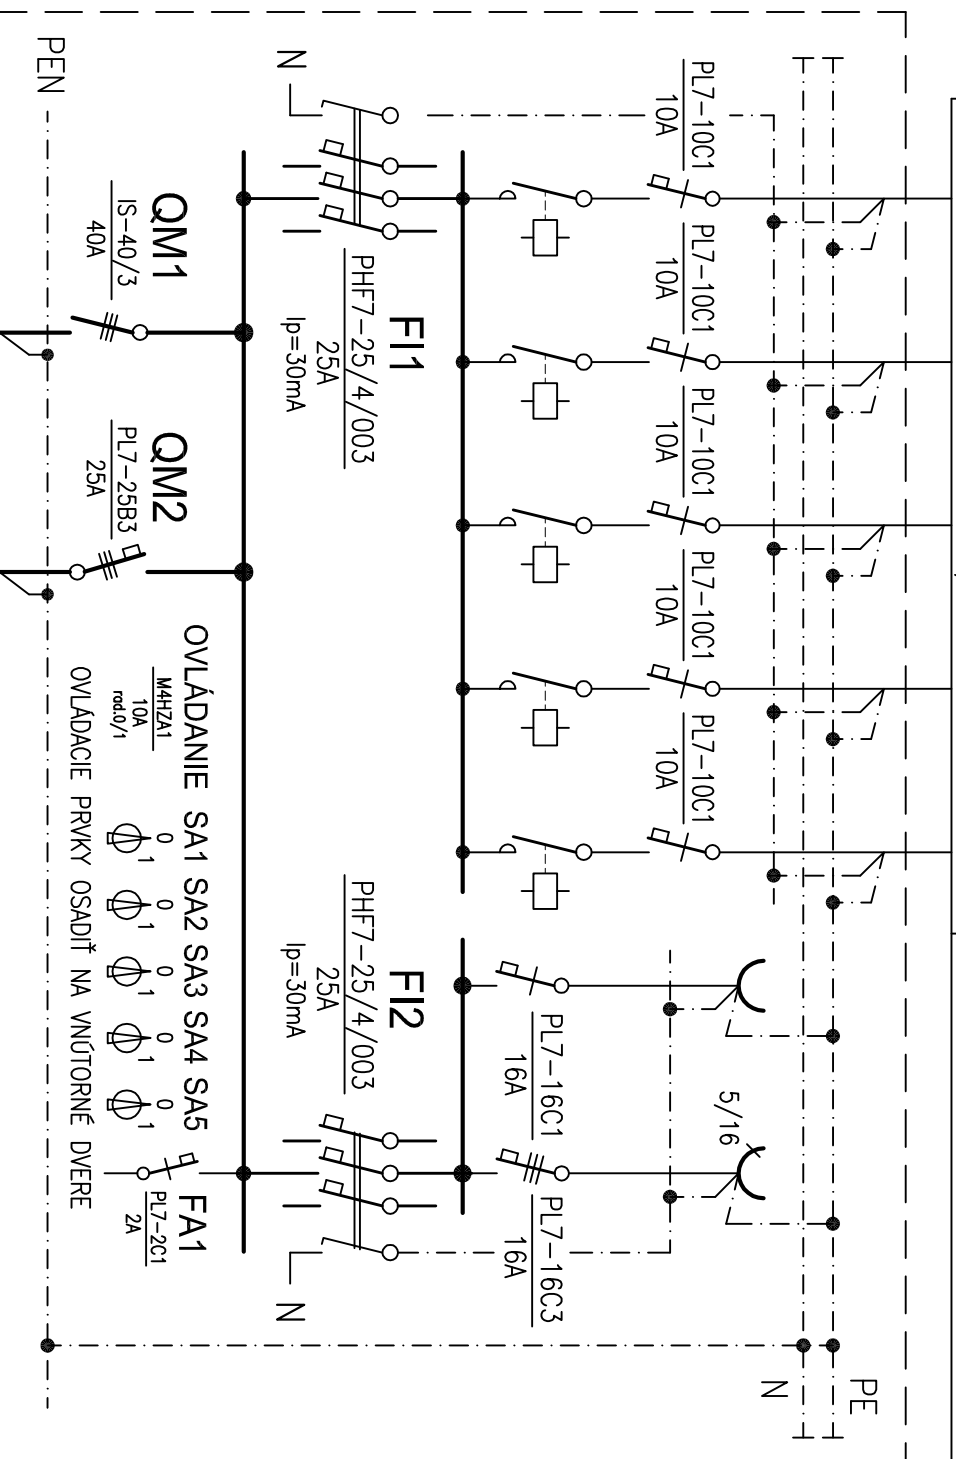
PEN

QM1
IS-40/3
40A

QM2
PL7-25B3
25A

N

FI1
PHF7-25/4/003
25A
Ip=30mA

PL7-10C1
10A

PL7-10C1
10A

PL7-10C1
10A

PL7-10C1
10A

PL7-10C1
10A

OVLÁDANIE SA1 SA2 SA3 SA4 SA5
M4HZA1
10A
rad.0/1
0 1 0 1 0 1 0 1 0 1
OVLÁDACIE PRVKY OSADIŤ NA VNÚTORNÉ DVERE

FI2
PHF7-25/4/003
25A
Ip=30mA

PL7-16C1
16A

5/16

PL7-16C3
16A

FA1
PL7-2C1
2A

N

N

PE